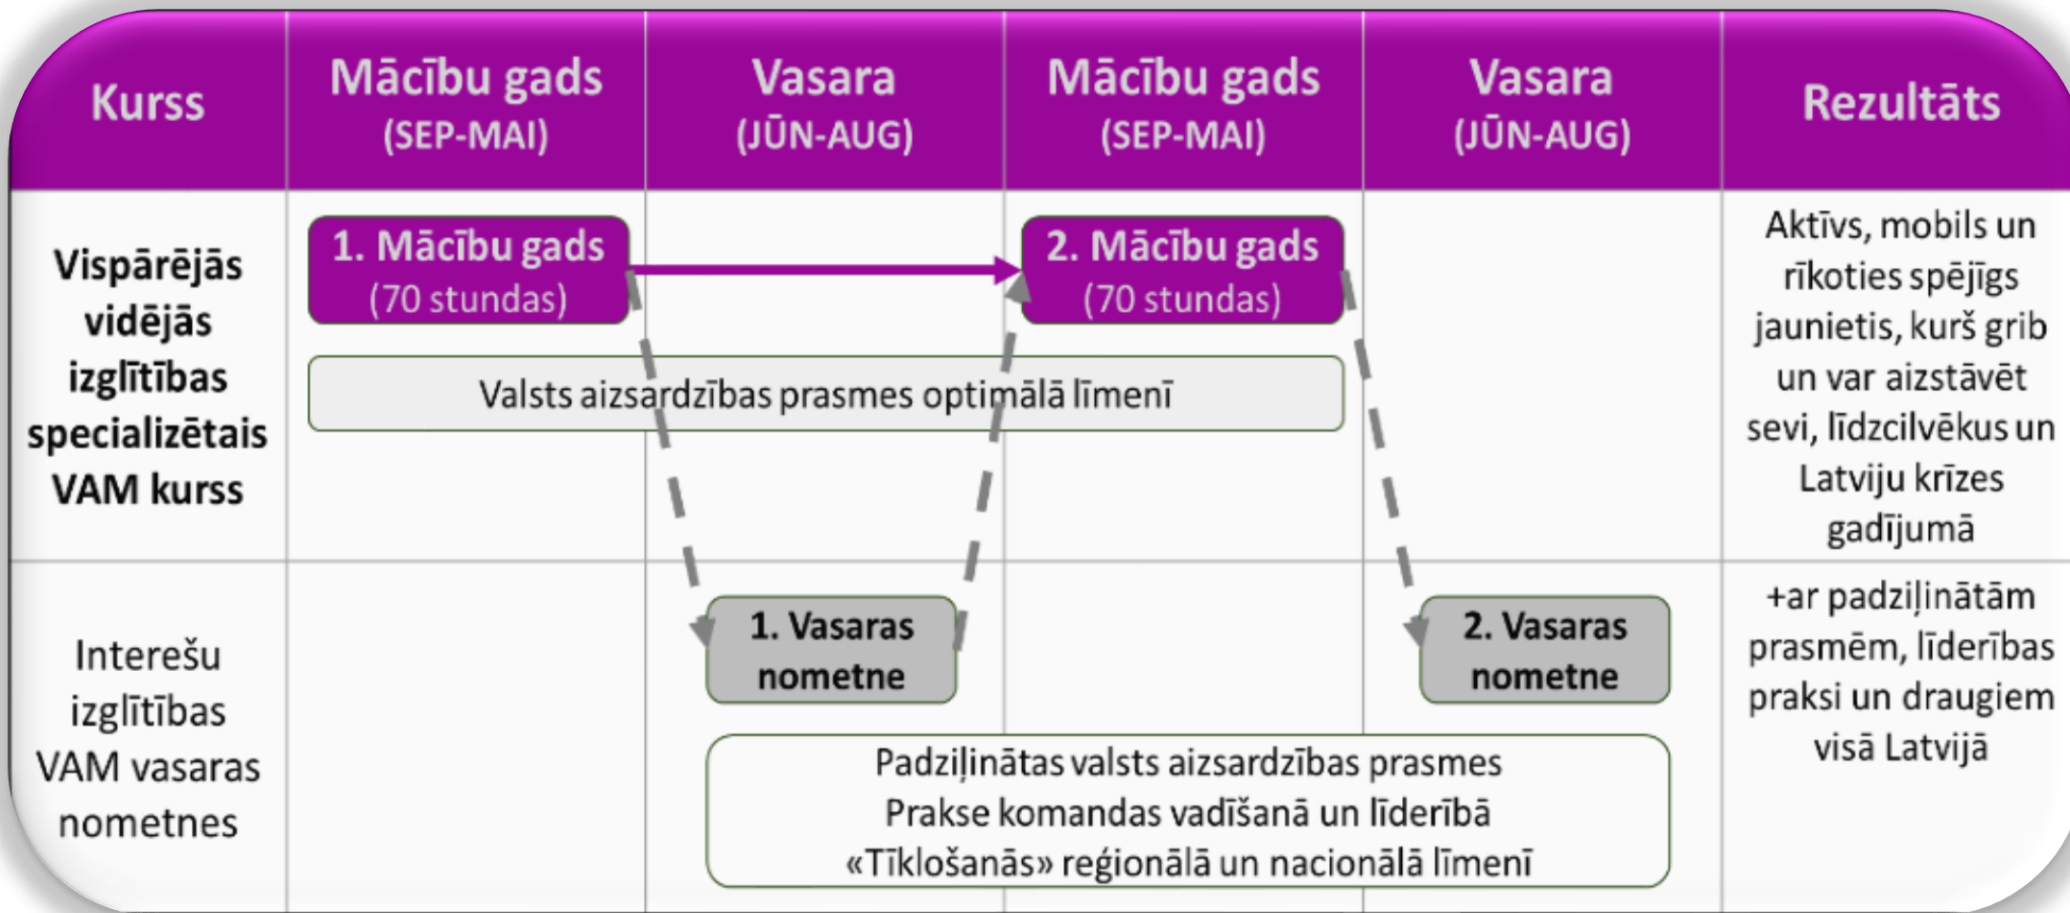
| Kurss | Mācību gads (SEP-MAI) | Vasara (JŪN-AUG) | Mācību gads (SEP-MAI) | Vasara (JŪN-AUG) | Rezultāts |
|---|---|---|---|---|---|
| Vispārējās vidējās izglītības specializētais VAM kurss | 1. Mācību gads (70 stundas) | | 2. Mācību gads (70 stundas) | | Aktīvs, mobils un rīkoties spējīgs jaunietis, kurš grib un var aizstāvēt sevi, līdzcilvēkus un Latviju krīzes gadījumā |
| Interešu izglītības VAM vasaras nometnes | | 1. Vasaras nometne | | 2. Vasaras nometne | +ar padziļinātām prasmēm, līderības praksi un draugiem visā Latvijā |

Valsts aizsardzības prasmes optimālā līmenī

Padziļinātas valsts aizsardzības prasmes
Prakse komandas vadīšanā un līderībā
«Tīklošanās» reģionālā un nacionālā līmenī